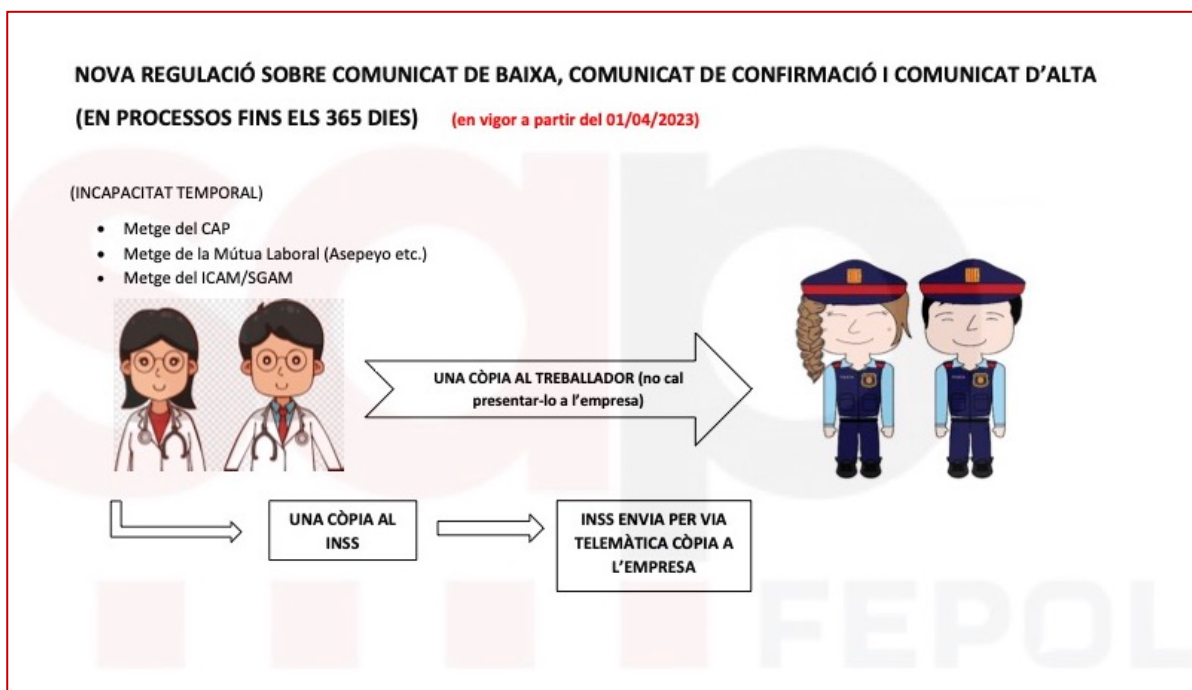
NOVA REGULACIÓ SOBRE COMUNICAT DE BAIXA, COMUNICAT DE CONFIRMACIÓ I COMUNICAT D'ALTA

(EN PROCESSOS FINS ELS 365 DIES) (en vigor a partir del 01/04/2023)

(INCAPACITAT TEMPORAL)

- Metge del CAP
- Metge de la Mútua Laboral (Asepeyo etc.)
- Metge del ICAM/SGAM

UNA CÒPIA AL TREBALLADOR (no cal presentar-lo a l'empresa)

UNA CÒPIA AL INSS

INSS ENVIA PER VIA TELEMÀTICA CÒPIA A L'EMPRESA

FEPOL